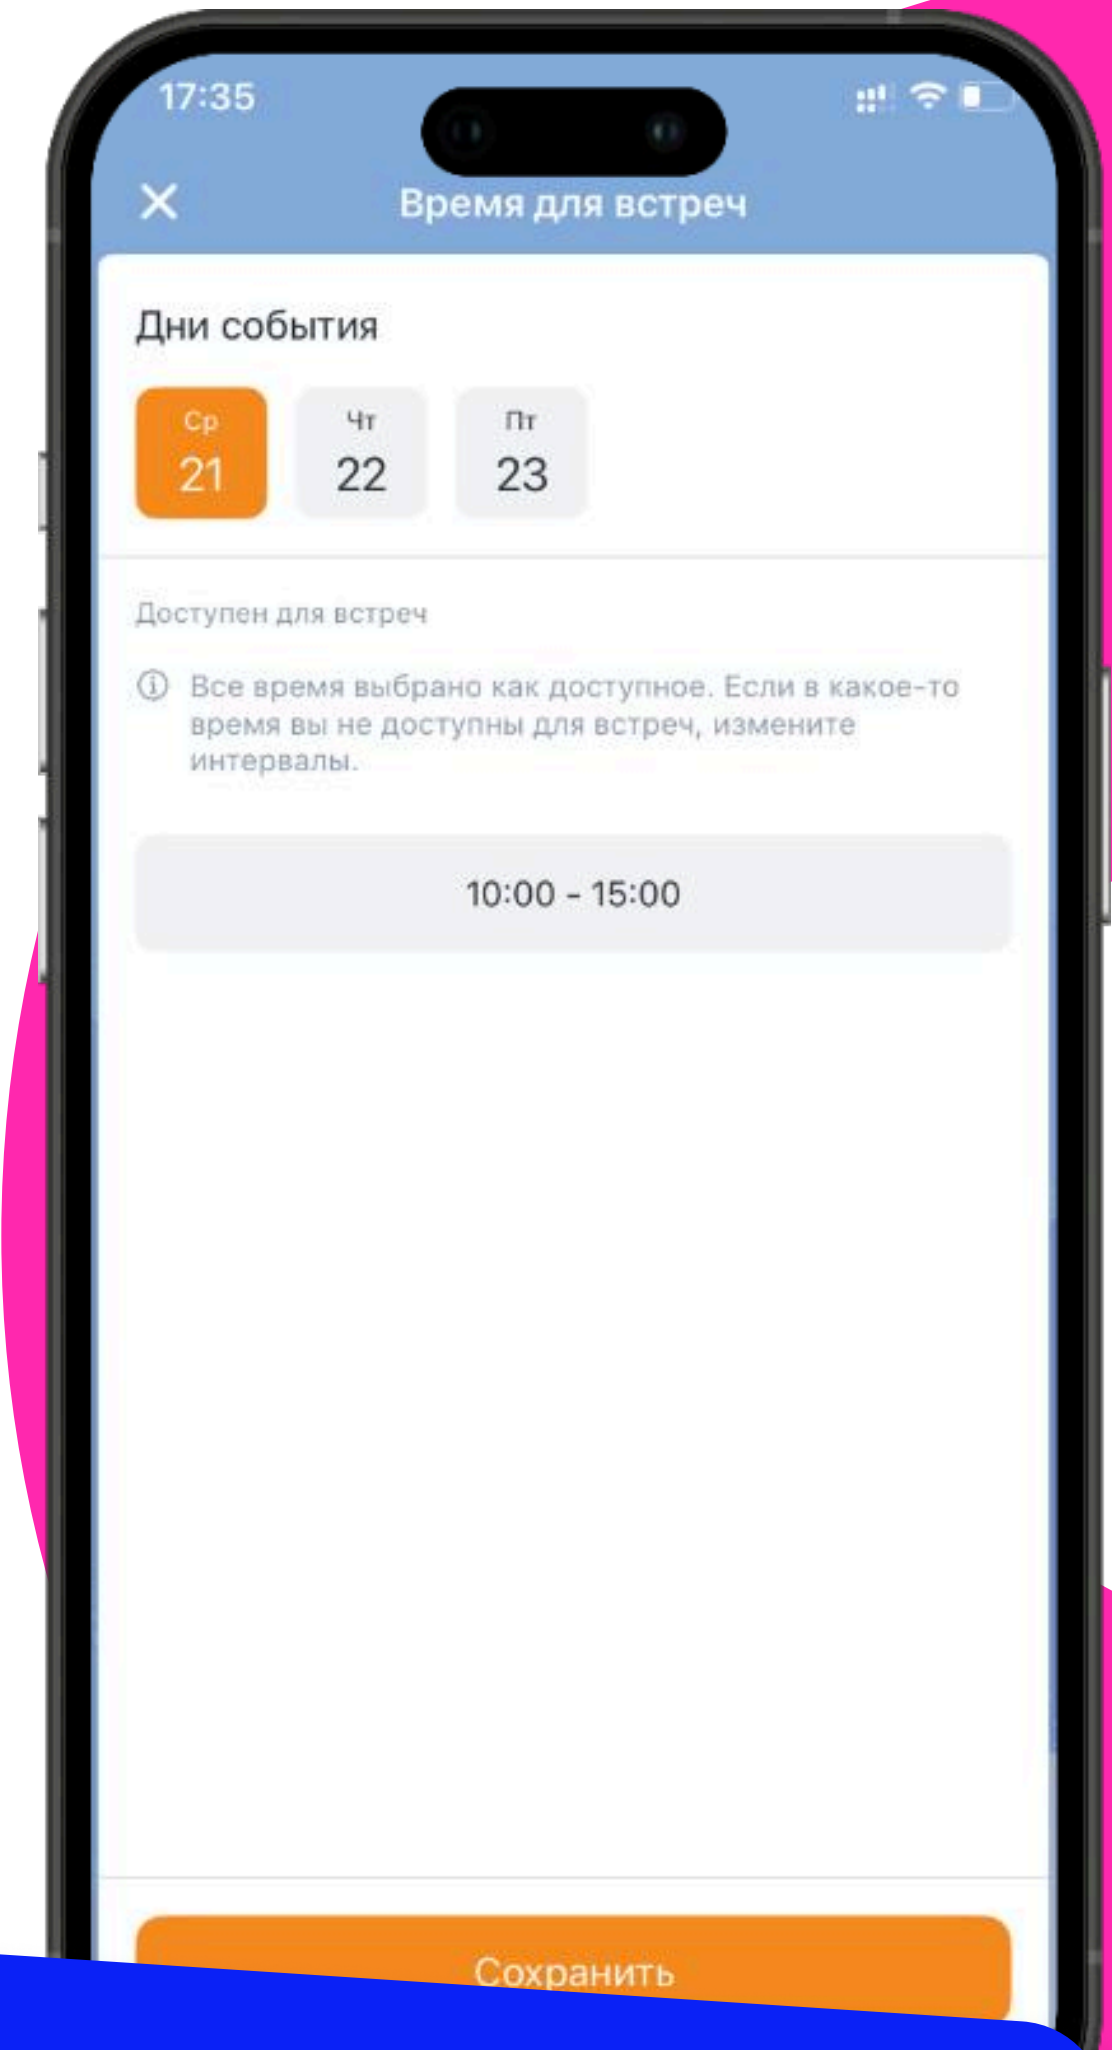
17:35

Время для встреч

Дни события

Ср
21

Чт
22

Пт
23

Доступен для встреч

Все время выбрано как доступное. Если в какое-то время вы не доступны для встреч, измените интервалы.

10:00 - 15:00

Сохранить